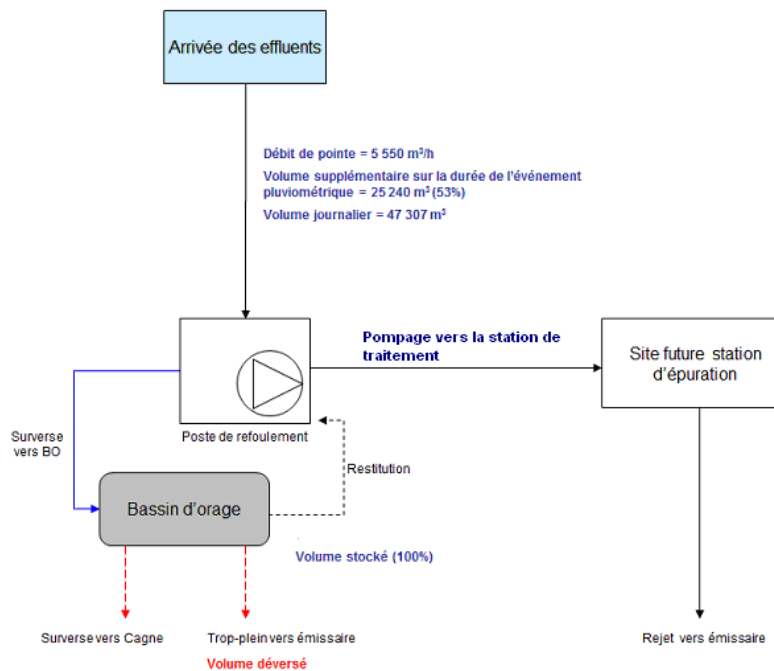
Arrivée des effluents

Débit de pointe = 5 550 m³/h

Volume supplémentaire sur la durée de l'événement pluviométrique = 25 240 m³ (53%)

Volume journalier = 47 307 m³

Pompage vers la station de traitement

Site future station d'épuration

Poste de refoulement

Surverse vers BO

Restitution

Bassin d'orage

Volume stocké (100%)

Surverse vers Cagne

Trop-plein vers émissaire

Volume déversé

Rejet vers émissaire